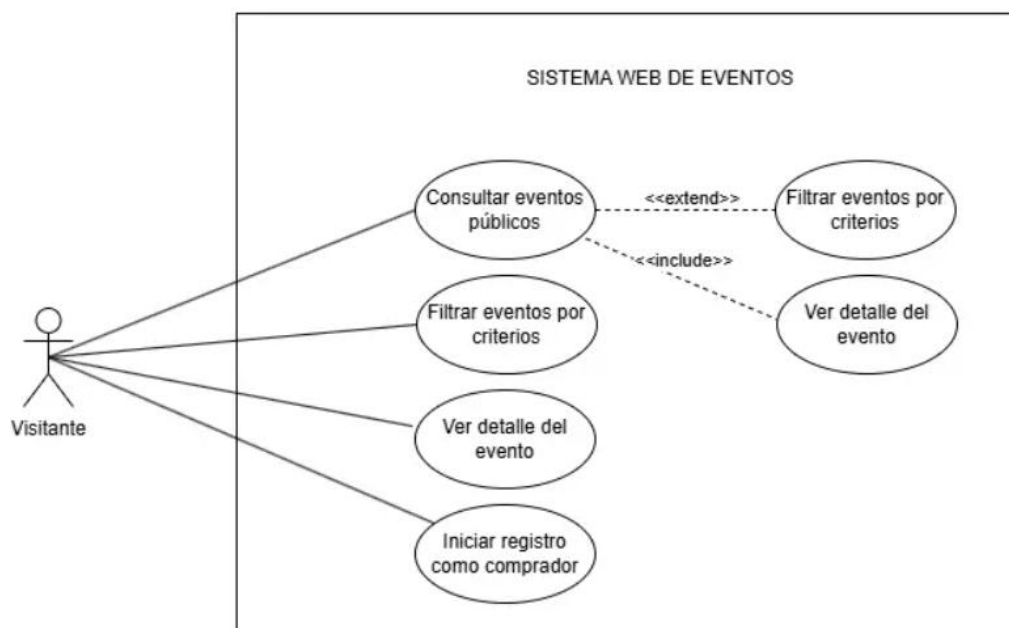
SISTEMA WEB DE EVENTOS

Visitante

Consultar eventos públicos

<<extend>>

Filtrar eventos por criterios

<<include>>

Ver detalle del evento

Filtrar eventos por criterios

Ver detalle del evento

Iniciar registro como comprador